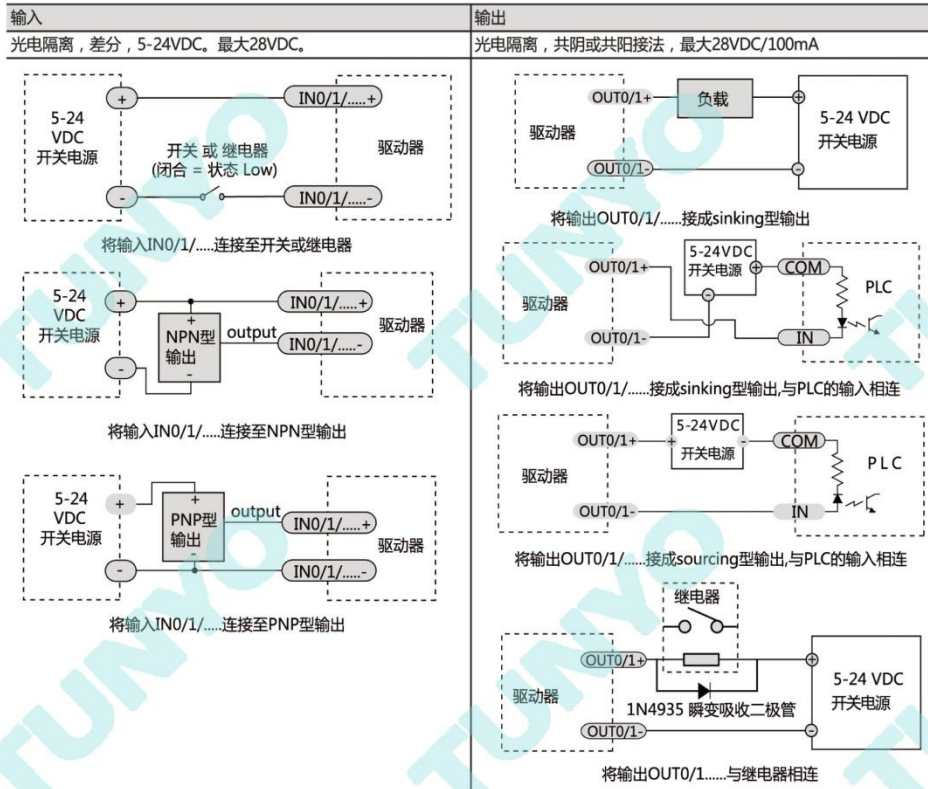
| 输入 | 输出 |
|---|---|
| 光电隔离，差分，5-24VDC。最大28VDC。 | 光电隔离，共阴或共阳接法，最大28VDC/100mA |

5-24 VDC 开关电源
+
-
开关 或 继电器 (闭合 = 状态 Low)
IN0/1/.....+
IN0/1/.....-
驱动器

将输入IN0/1/.....连接至开关或继电器

5-24 VDC 开关电源
+
-
+
NPN型 输出
-
output
IN0/1/.....+
IN0/1/.....-
驱动器

将输入IN0/1/.....连接至NPN型输出

5-24 VDC 开关电源
+
-
+
PNP型 输出
-
output
IN0/1/.....+
IN0/1/.....-
驱动器

将输入IN0/1/.....连接至PNP型输出

驱动器
OUT0/1+
负载
OUT0/1-
5-24 VDC 开关电源

将输出OUT0/1/......接成sinking型输出

驱动器
OUT0/1+
5-24VDC 开关电源
COM
PLC
OUT0/1-
IN

将输出OUT0/1/......接成sinking型输出,与PLC的输入相连

驱动器
OUT0/1+
5-24VDC 开关电源
COM
PLC
OUT0/1-
IN

将输出OUT0/1/......接成sourcing型输出,与PLC的输入相连

继电器
驱动器
OUT0/1+
1N4935 瞬变吸收二极管
OUT0/1-
5-24 VDC 开关电源

将输出OUT0/1......与继电器相连

TUNYO